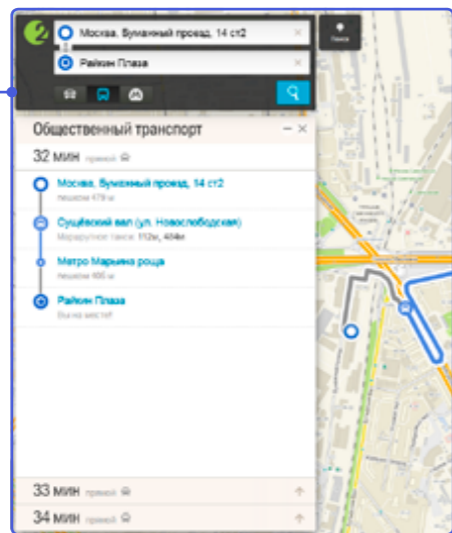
Москва, Бумажный проезд, 14 ст2

Райкин Плаза

Поиск

Общественный транспорт

32 мин прямой

Москва, Бумажный проезд, 14 ст2
пешком 679 м

Сущёвский вал (ул. Новослободская)
Маршрутное такси 112м, 404м

Метро Марьина роща
пешком 600 м

Райкин Плаза
Вы на месте!

33 мин прямой

34 мин прямой